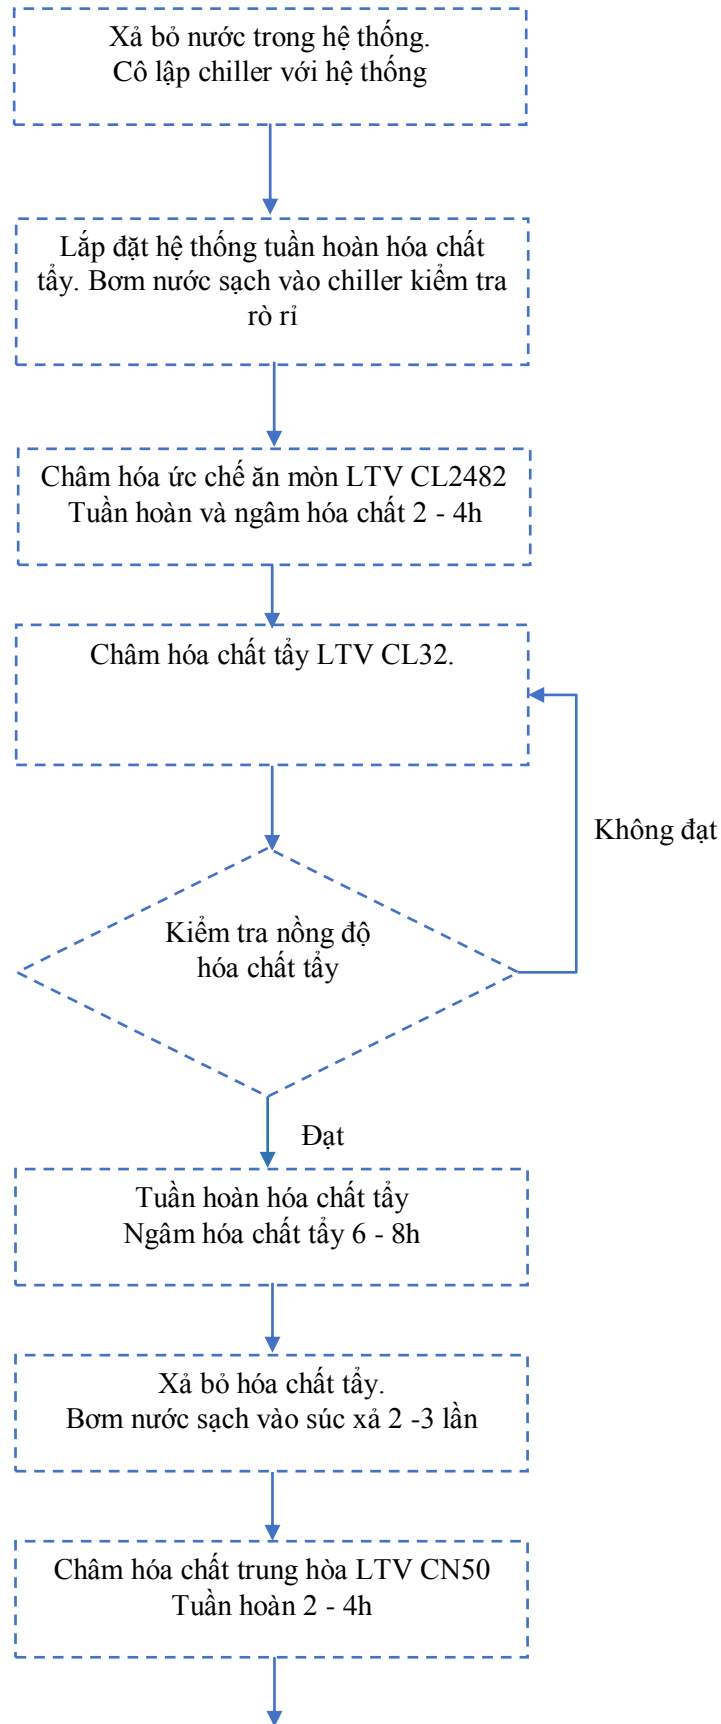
Xả bỏ nước trong hệ thống.
Cô lập chiller với hệ thống

Lắp đặt hệ thống tuần hoàn hóa chất tẩy. Bơm nước sạch vào chiller kiểm tra rò rỉ

Châm hóa ức chế ăn mòn LTV CL2482
Tuần hoàn và ngâm hóa chất 2 - 4h

Châm hóa chất tẩy LTV CL32.

Không đạt

Kiểm tra nồng độ hóa chất tẩy

Đạt

Tuần hoàn hóa chất tẩy
Ngâm hóa chất tẩy 6 - 8h

Xả bỏ hóa chất tẩy.
Bơm nước sạch vào súc xả 2 -3 lần

Châm hóa chất trung hòa LTV CN50
Tuần hoàn 2 - 4h